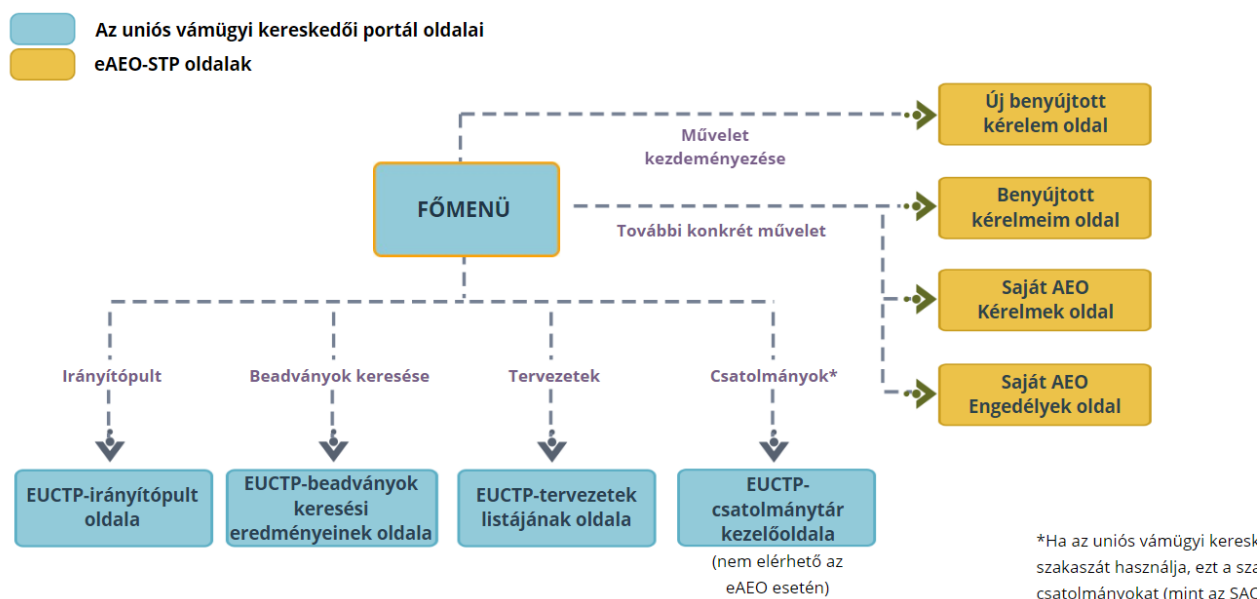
Az uniós vámügyi kereskedői portál oldalai
eAEO-STP oldalak

Új benyújtott kérelem oldal

Művelet kezdeményezése

FŐMENÜ

Benyújtott kérelmeim oldal

További konkrét művelet

Saját AEO Kérelmek oldal

Irányítópult

Beadványok keresése

Tervezetek

Csatolmányok*

Saját AEO Engedélyek oldal

EUCTP-irányítópult oldala

EUCTP-beadványok keresési eredményeinek oldala

EUCTP-tervezetek listájának oldala

EUCTP-csatolmánytár kezelőoldala

(nem elérhető az eAEO esetén)

*Ha az uniós vámügyi keresk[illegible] szakaszát használja, ezt a sza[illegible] csatolmányokat (mint az SAC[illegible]